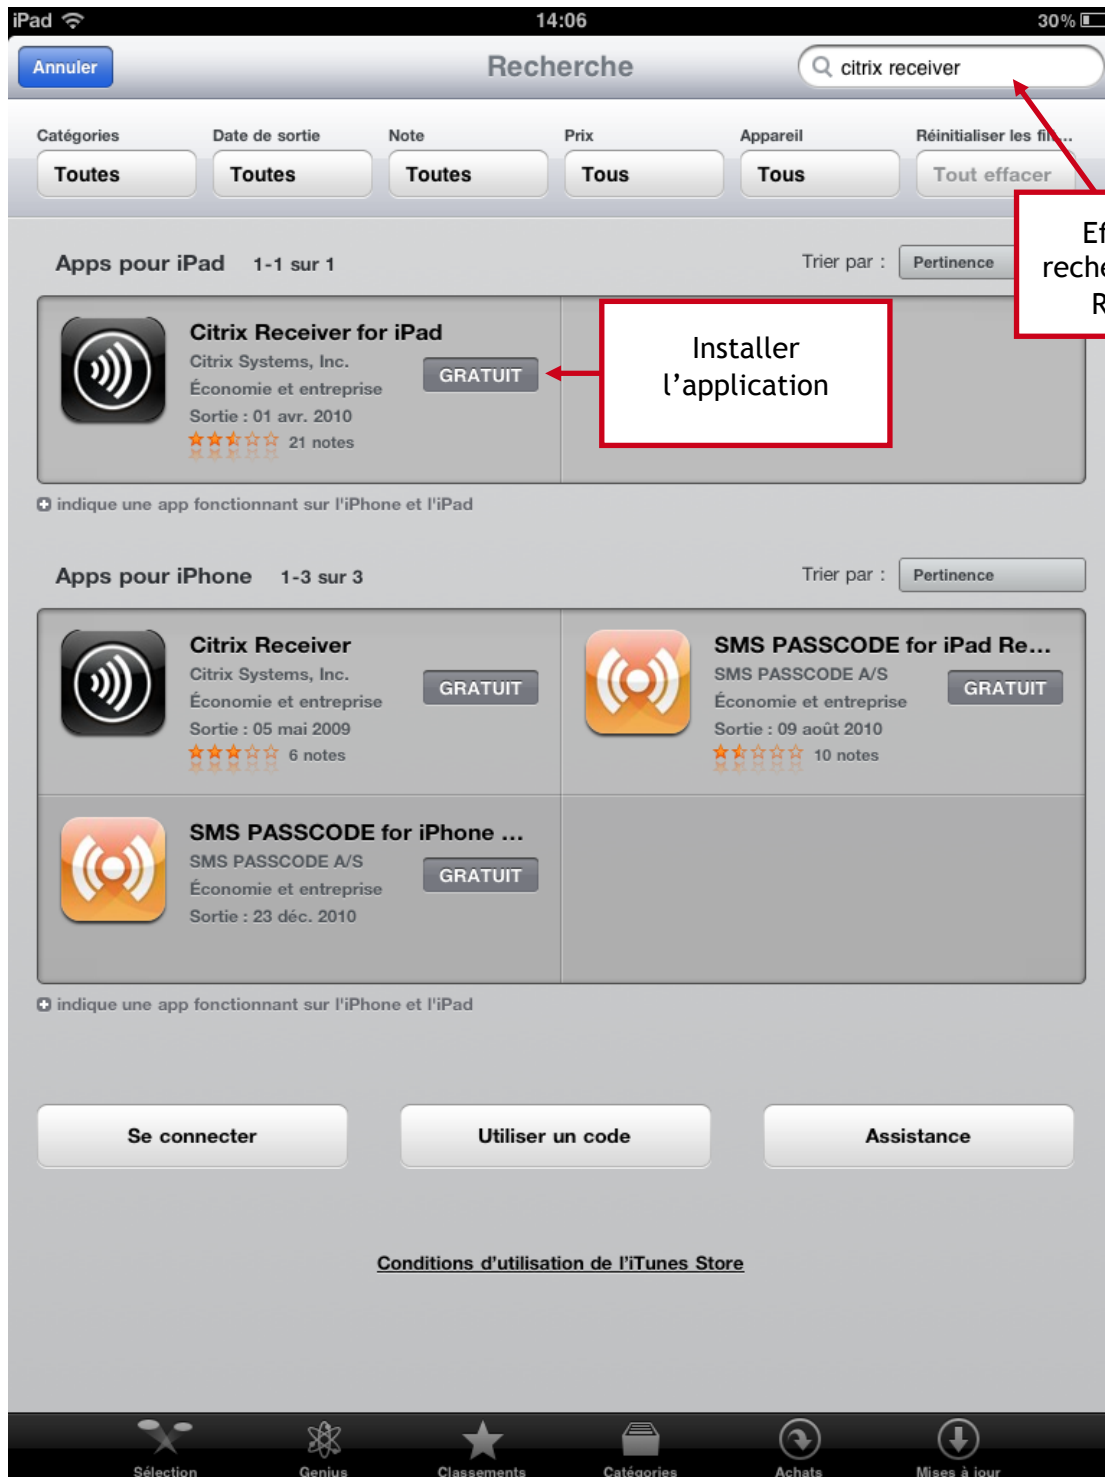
iPad 14:06 30%

Annuler Recherche citrix receiver

Catégories Toutes
Date de sortie Toutes
Note Toutes
Prix Tous
Appareil Tous
Réinitialiser les fil...
Tout effacer

Ef
reche
R

Apps pour iPad 1-1 sur 1
Trier par : Pertinence

Citrix Receiver for iPad
Citrix Systems, Inc.
Économie et entreprise
Sortie : 01 avr. 2010
21 notes
GRATUIT

Installer l'application

indique une app fonctionnant sur l'iPhone et l'iPad

Apps pour iPhone 1-3 sur 3
Trier par : Pertinence

Citrix Receiver
Citrix Systems, Inc.
Économie et entreprise
Sortie : 05 mai 2009
6 notes
GRATUIT

SMS PASSCODE for iPad Re...
SMS PASSCODE A/S
Économie et entreprise
Sortie : 09 août 2010
10 notes
GRATUIT

SMS PASSCODE for iPhone ...
SMS PASSCODE A/S
Économie et entreprise
Sortie : 23 déc. 2010
GRATUIT

indique une app fonctionnant sur l'iPhone et l'iPad

Se connecter
Utiliser un code
Assistance

Conditions d'utilisation de l'iTunes Store

Sélection Genius Classements Catégories Achats Mises à jour